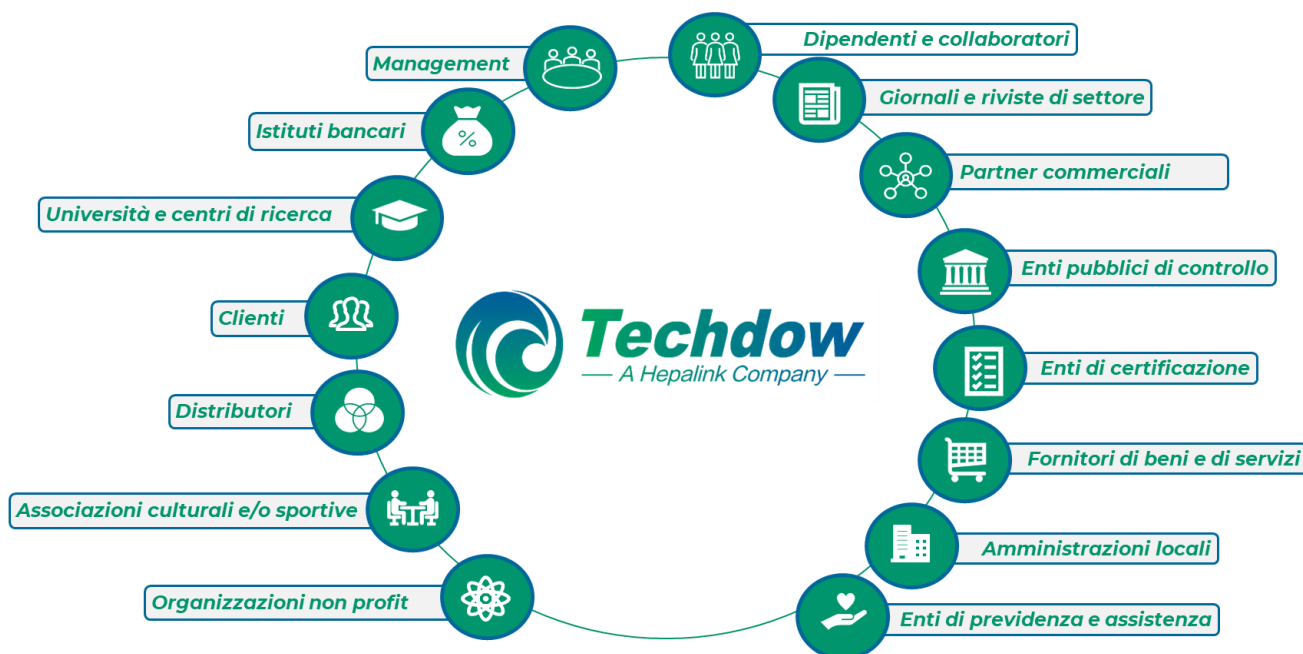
Management

Dipendenti e collaboratori

Giornali e riviste di settore

Istituti bancari

Partner commerciali

Università e centri di ricerca

Enti pubblici di controllo

Clienti

Techdow
A Hepalink Company

Enti di certificazione

Distributori

Fornitori di beni e di servizi

Associazioni culturali e/o sportive

Amministrazioni locali

Organizzazioni non profit

Enti di previdenza e assistenza